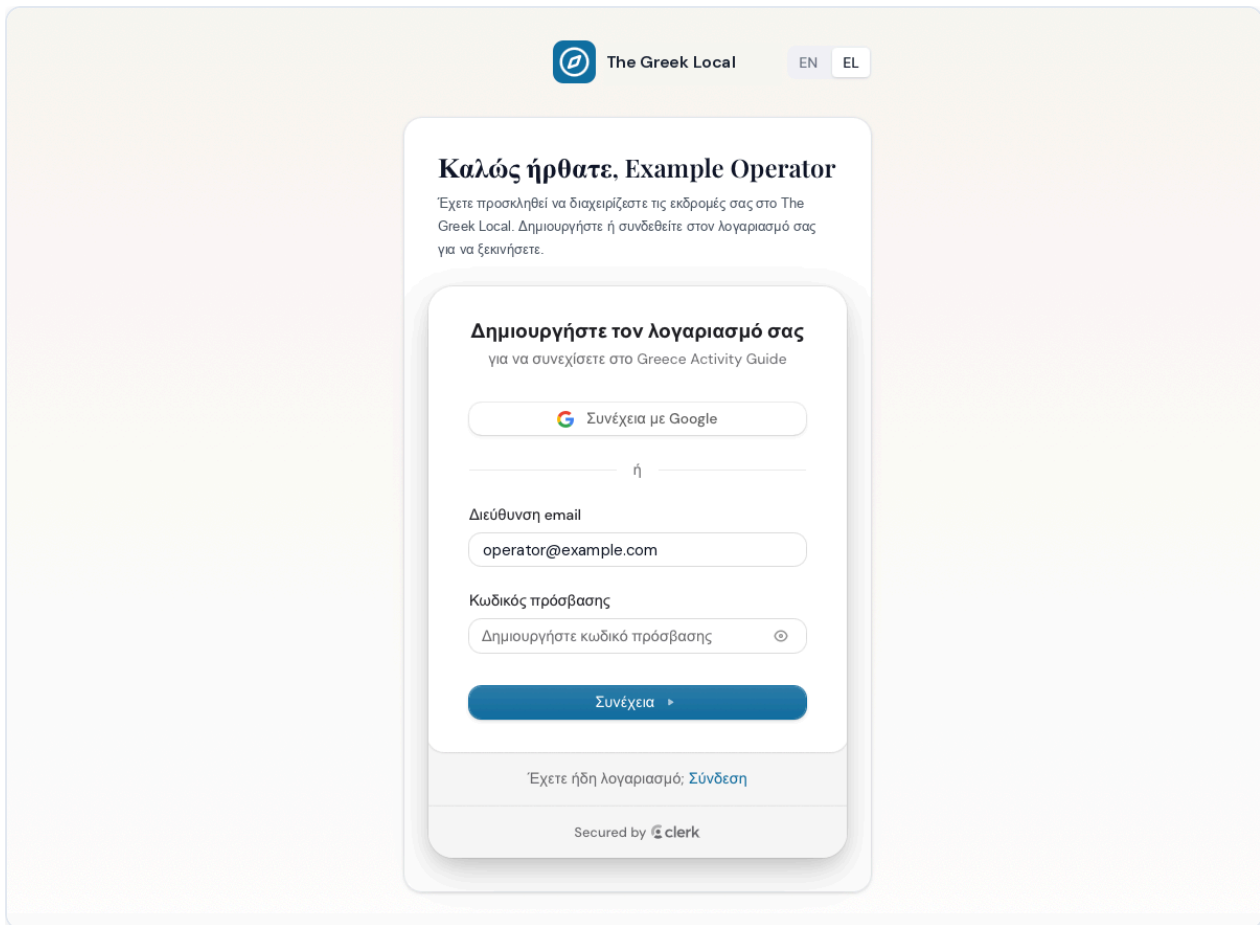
The Greek Local

EN EL

Καλώς ήρθατε, Example Operator

Έχετε προσκληθεί να διαχειρίζεστε τις εκδρομές σας στο The Greek Local. Δημιουργήστε ή συνδεθείτε στον λογαριασμό σας για να ξεκινήσετε.

Δημιουργήστε τον λογαριασμό σας

για να συνεχίσετε στο Greece Activity Guide

Συνέχεια με Google

ή

Διεύθυνση email

operator@example.com

Κωδικός πρόσβασης

Δημιουργήστε κωδικό πρόσβασης

Συνέχεια

Έχετε ήδη λογαριασμό; Σύνδεση

Secured by clerk